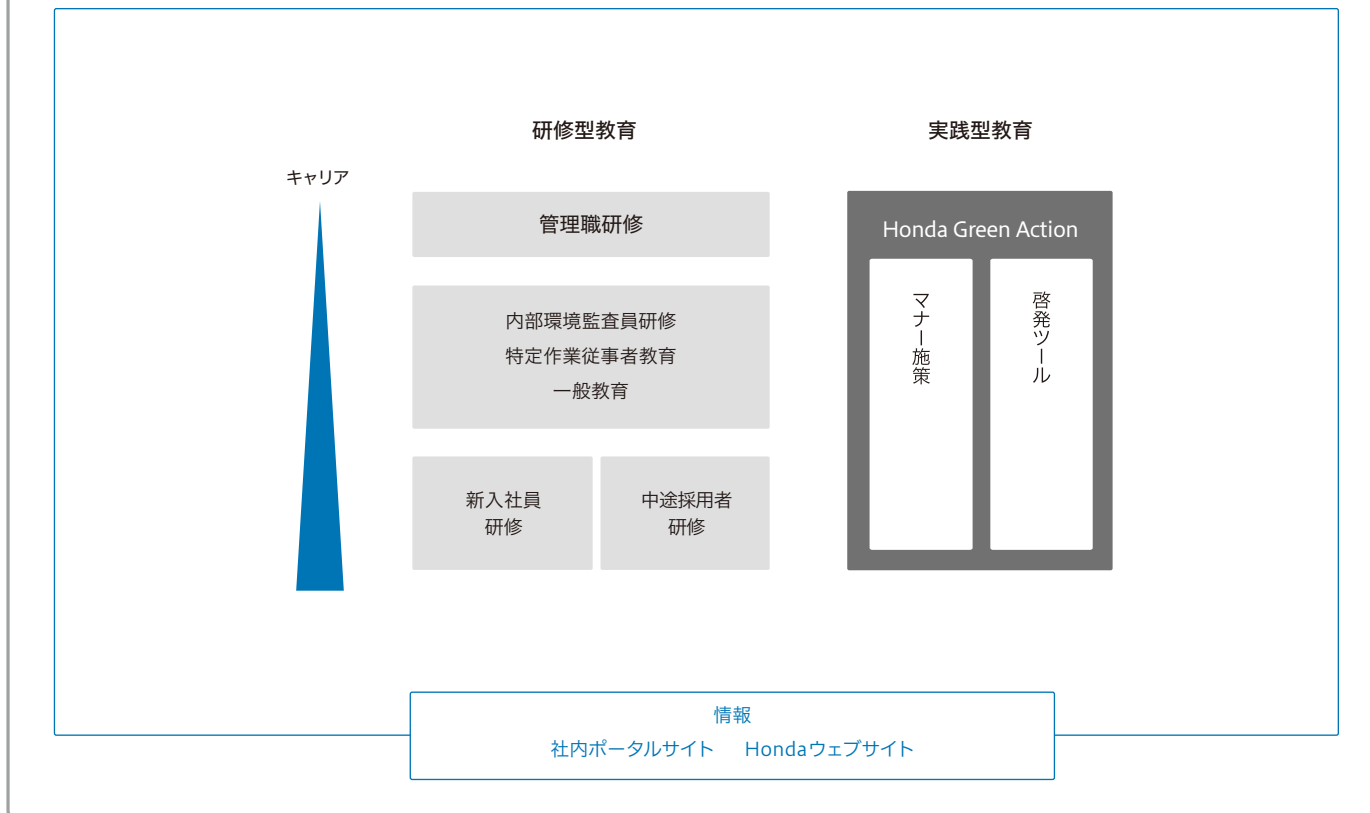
研修型教育

実践型教育

キャリア

管理職研修

内部環境監査員研修
特定作業従事者教育
一般教育

新入社員
研修

中途採用者
研修

Honda Green Action

マナー施策

啓発ツール

情報
社内ポータルサイト　Hondaウェブサイト